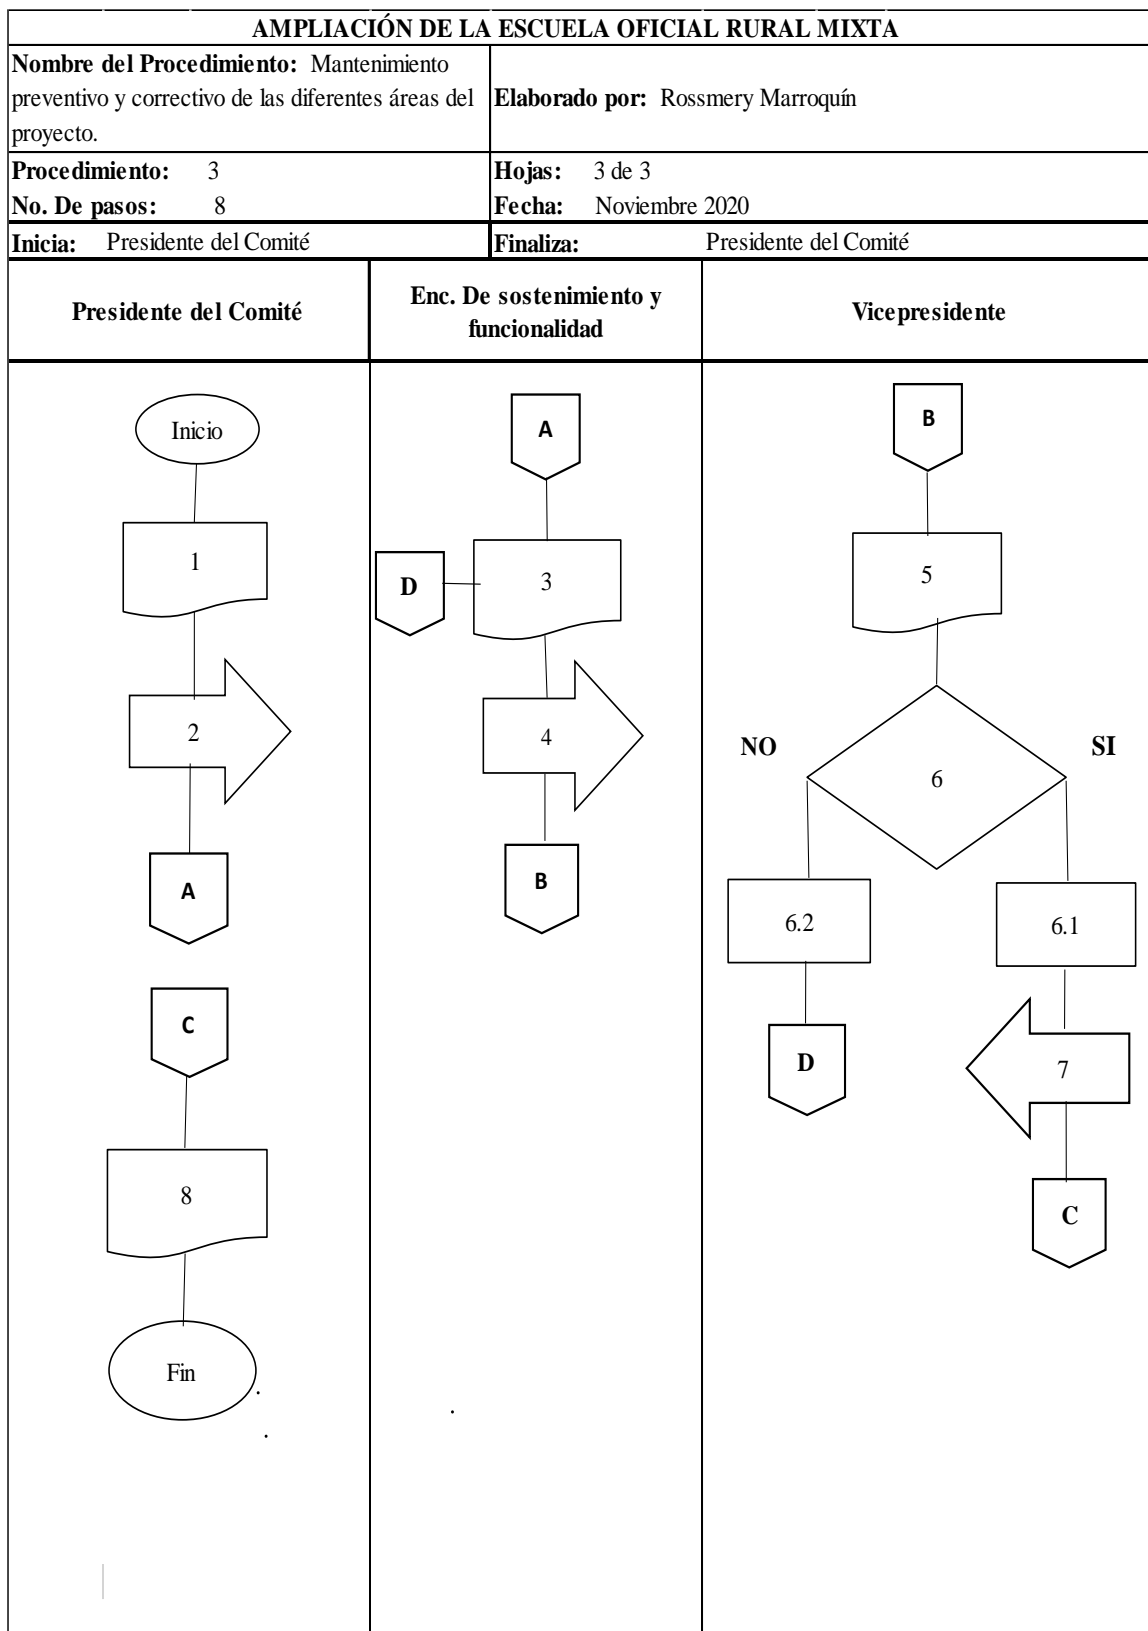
AMPLIACIÓN DE LA ESCUELA OFICIAL RURAL MIXTA

| Nombre del Procedimiento: Mantenimiento preventivo y correctivo de las diferentes áreas del proyecto. | Elaborado por: Rossmery Marroquín |
|---|---|
| Procedimiento: 3 | Hojas: 3 de 3 |
| No. De pasos: 8 | Fecha: Noviembre 2020 |
| Inicia: Presidente del Comité | Finaliza: Presidente del Comité |

| Presidente del Comité | Enc. De sostenimiento y funcionalidad | Vicepresidente |
|---|---|---|

Inicio
1
2
A
C
8
Fin

A
D
3
4
B

B
5
NO
6
SI
6.2
6.1
D
7
C